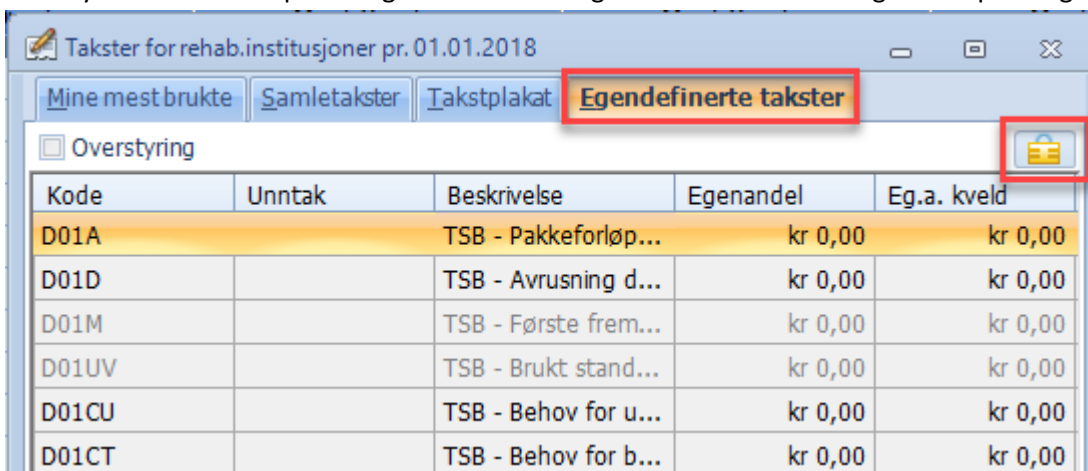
Takster for rehab.institusjoner pr. 01.01.2018

Mine mest brukte | Samletakster | Takstplakat | Egendefinerte takster

Overstyring

| Kode | Unntak | Beskrivelse | Egenandel | Eg.a. kveld |
|---|---|---|---|---|
| D01A | | TSB - Pakkeforløp... | kr 0,00 | kr 0,00 |
| D01D | | TSB - Avrusning d... | kr 0,00 | kr 0,00 |
| D01M | | TSB - Første frem... | kr 0,00 | kr 0,00 |
| D01UV | | TSB - Brukt stand... | kr 0,00 | kr 0,00 |
| D01CU | | TSB - Behov for u... | kr 0,00 | kr 0,00 |
| D01CT | | TSB - Behov for b... | kr 0,00 | kr 0,00 |